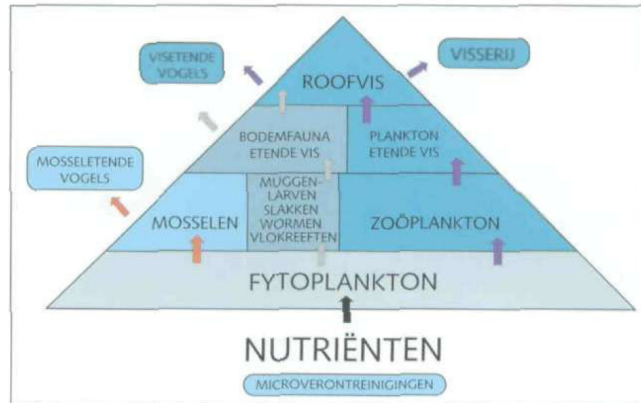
VISETENDE VOGELS

VISSERIJ

ROOFVIS

MOSSELETENDE VOGELS

BODEMFAUNA ETENDE VIS

PLANKTON ETENDE VIS

MOSSELEN

MUGGENLARVEN SLAKKEN WORMEN VLOKREEFTEN

ZOÖPLANKTON

FYTOPLANKTON

NUTRIËNTEN

MICROVERONTREINIGINGEN